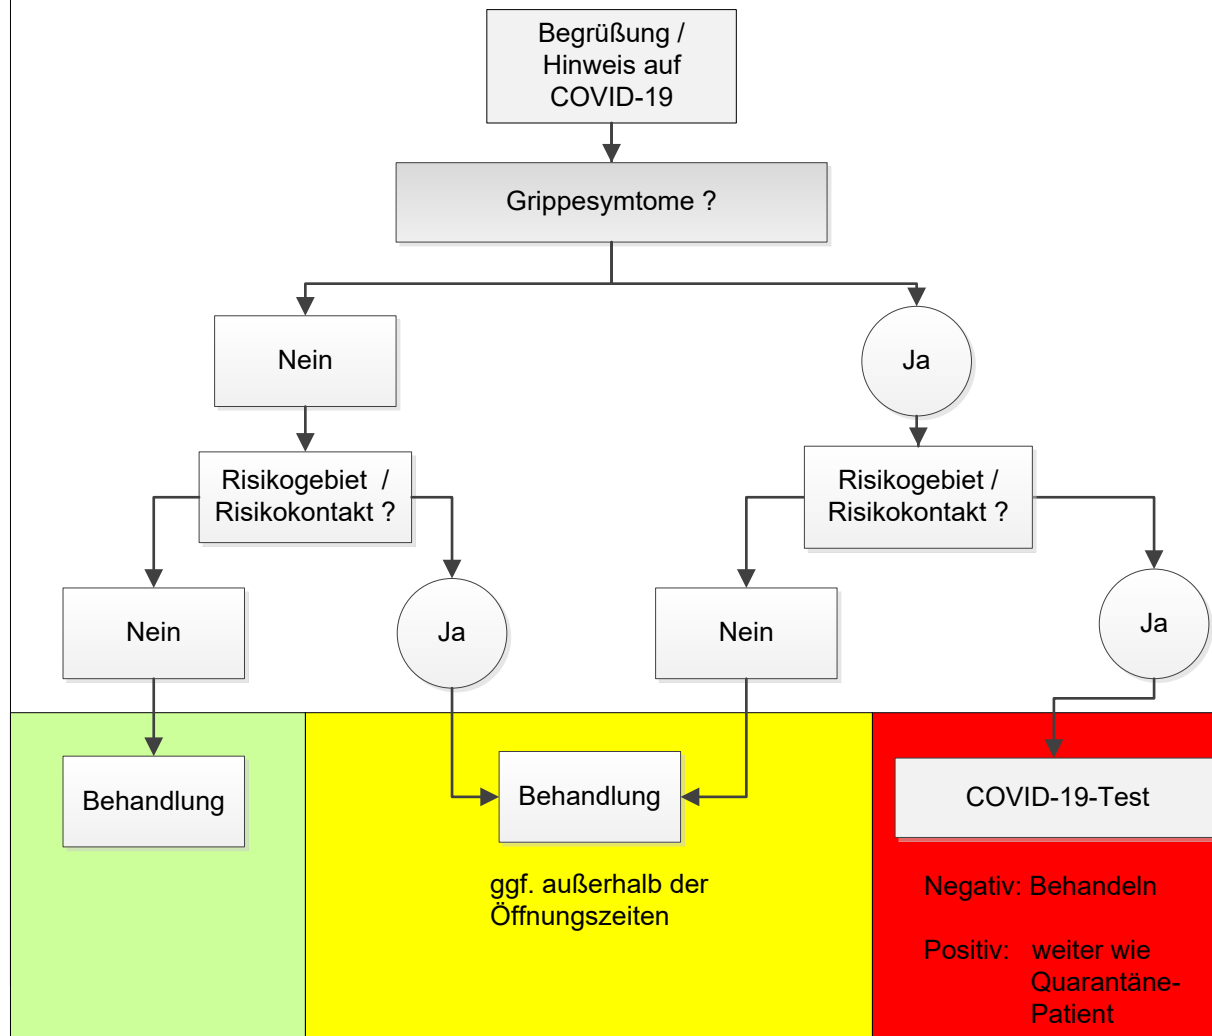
Begrüßung / Hinweis auf COVID-19

Grippesymtome ?

Nein

Ja

Risikogebiet / Risikokontakt ?

Risikogebiet / Risikokontakt ?

Nein

Ja

Nein

Ja

Behandlung

Behandlung

COVID-19-Test

ggf. außerhalb der Öffnungszeiten

Negativ: Behandeln

Positiv: weiter wie Quarantäne-Patient